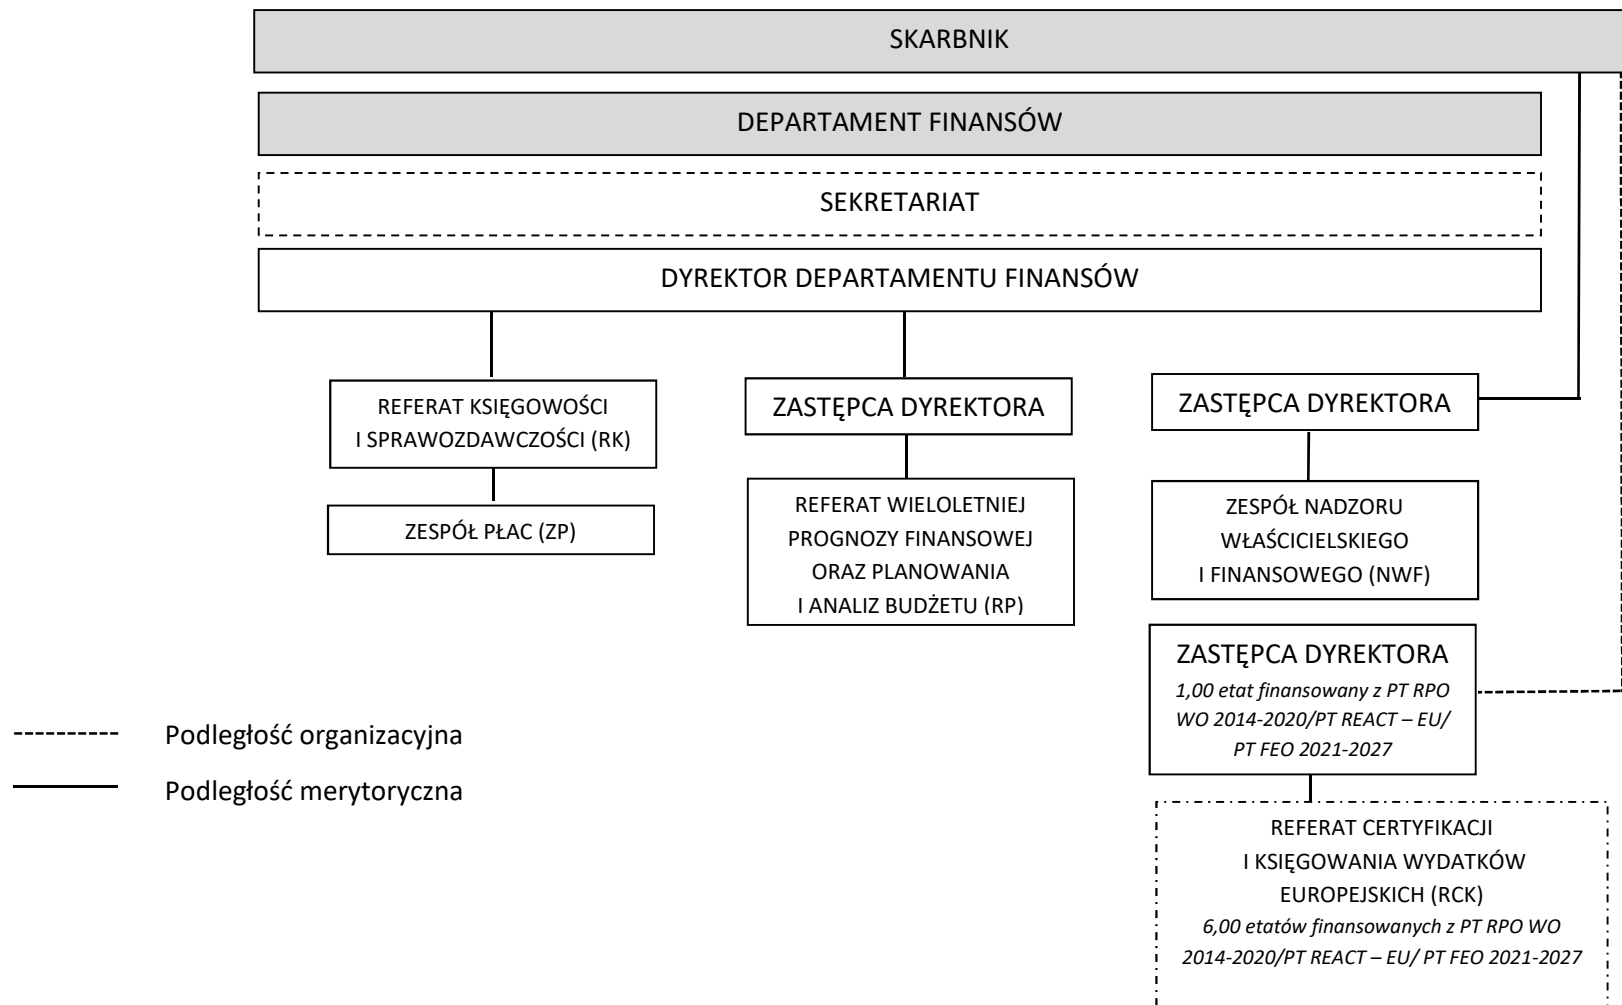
SKARBNIK

DEPARTAMENT FINANSÓW

SEKRETARIAT

DYREKTOR DEPARTAMENTU FINANSÓW

REFERAT KSIĘGOWOŚCI I SPRAWOZDAWCZOŚCI (RK)

ZESPÓŁ PŁAC (ZP)

ZASTĘPCA DYREKTORA

REFERAT WIELOLETNIEJ PROGNOZY FINANSOWEJ ORAZ PLANOWANIA I ANALIZ BUDŻETU (RP)

ZASTĘPCA DYREKTORA

ZESPÓŁ NADZORU WŁAŚCICIELSKIEGO I FINANSOWEGO (NWF)

ZASTĘPCA DYREKTORA
*1,00 etat finansowany z PT RPO WO 2014-2020/PT REACT – EU/ PT FEO 2021-2027*

REFERAT CERTYFIKACJI I KSIĘGOWANIA WYDATKÓW EUROPEJSKICH (RCK)
*6,00 etatów finansowanych z PT RPO WO 2014-2020/PT REACT – EU/ PT FEO 2021-2027*

Podległość organizacyjna

Podległość merytoryczna